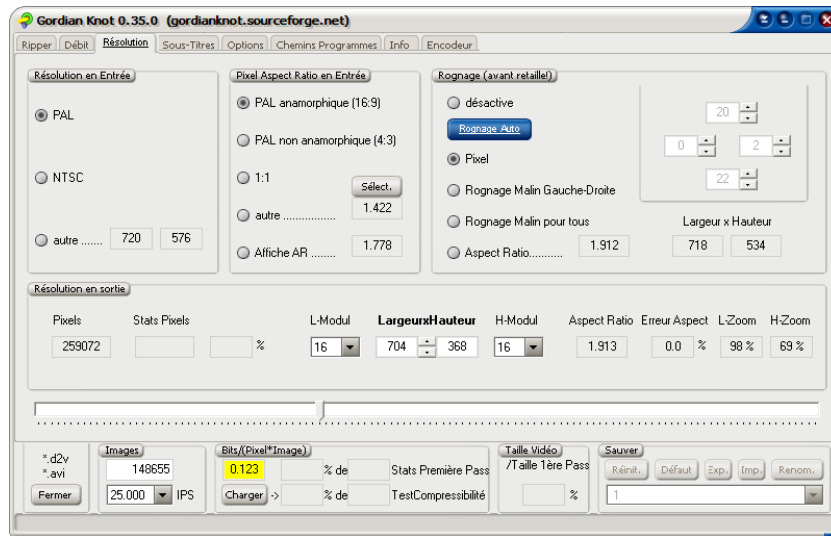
Gordian Knot 0.35.0 (gordianknot.sourceforge.net)

Ripper | Débit | Résolution | Sous-Titres | Options | Chemins Programmes | Info | Encodeur

Résolution en Entrée
PAL
NTSC
autre ....... 720 576

Pixel Aspect Ratio en Entrée
PAL anamorphique (16:9)
PAL non anamorphique (4:3)
1:1
Sélect.
1.422
autre ................
Affiche AR ........ 1.778

Rognage (avant retaille!)
désactive
Rognage Auto
Pixel
Rognage Malin Gauche-Droite
Rognage Malin pour tous
Aspect Ratio........... 1.912
20
0
2
22
Largeur x Hauteur
718 534

Résolution en sortie
Pixels 259072
Stats Pixels
%
L-Modul 16
LargeurxHauteur 704 368
H-Modul 16
Aspect Ratio 1.913
Erreur Aspect 0.0 %
L-Zoom 98 %
H-Zoom 69 %

*.d2v
*.avi
Fermer
Images
148655
25.000 IPS
Bits/(Pixel*Image)
0.123
% de
Stats Première Pass
Charger ->
% de
TestCompressibilité
Taille Vidéo
/Taille 1ère Pass
%
Sauver
Réinit. Défaut Exp. Imp. Renom.
1